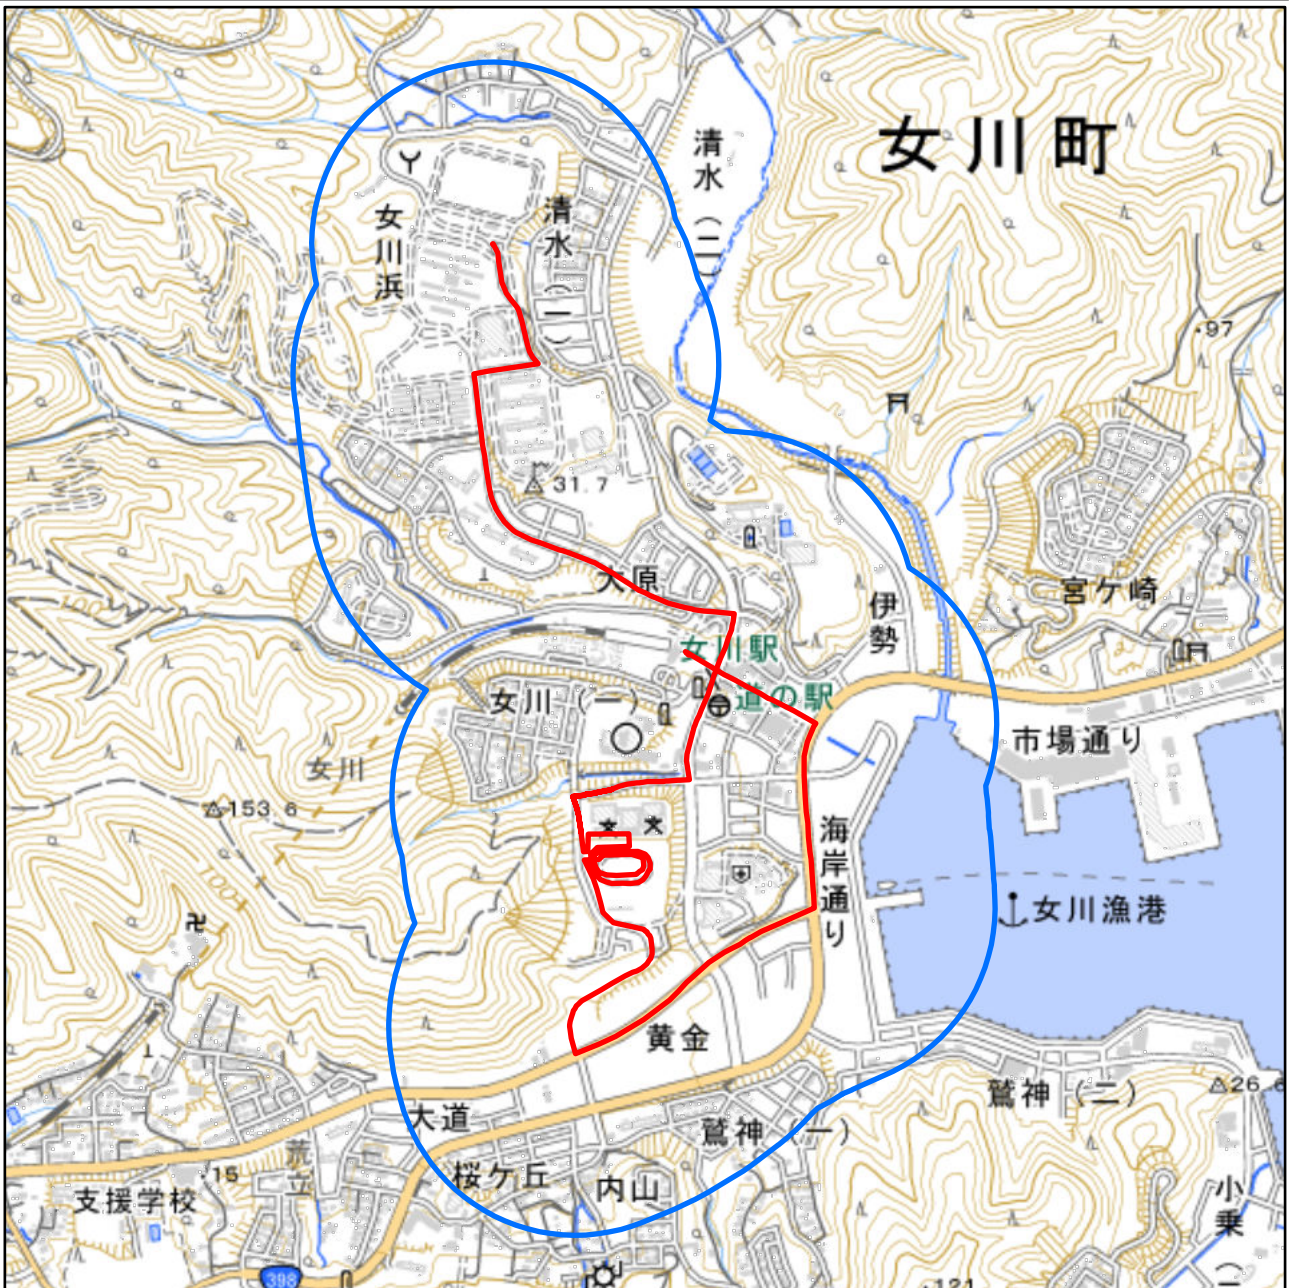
女川町

清水(二)

女川浜

清水(一)

97

31.7

大原

宮ケ崎

伊勢

女川駅

道の駅

女川(一)

市場通り

女川

153.6

海岸通り

女川漁港

黄金

鷲神(二)

26.6

大道

鷲神(一)

荒立

15

桜ケ丘

内山

支援学校

小乗

398

121